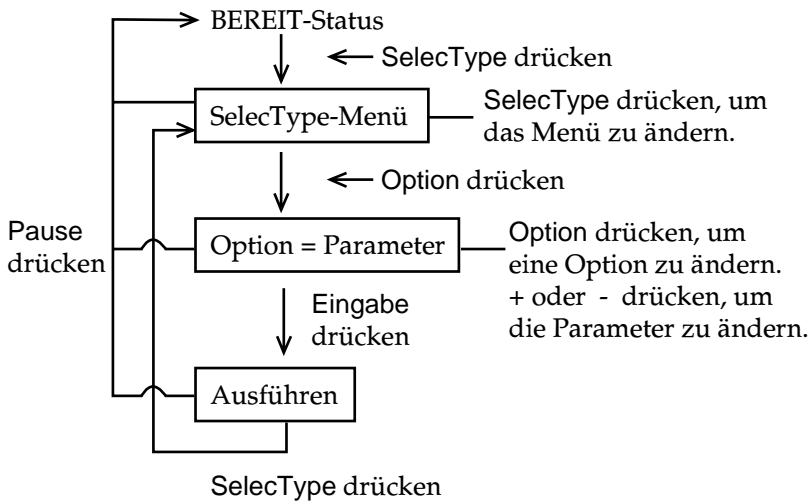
BEREIT-Status

SelecType drücken

SelecType-Menü

SelecType drücken, um das Menü zu ändern.

Option drücken

Pause drücken

Option = Parameter

Option drücken, um eine Option zu ändern. + oder - drücken, um die Parameter zu ändern.

Eingabe drücken

Ausführen

SelecType drücken